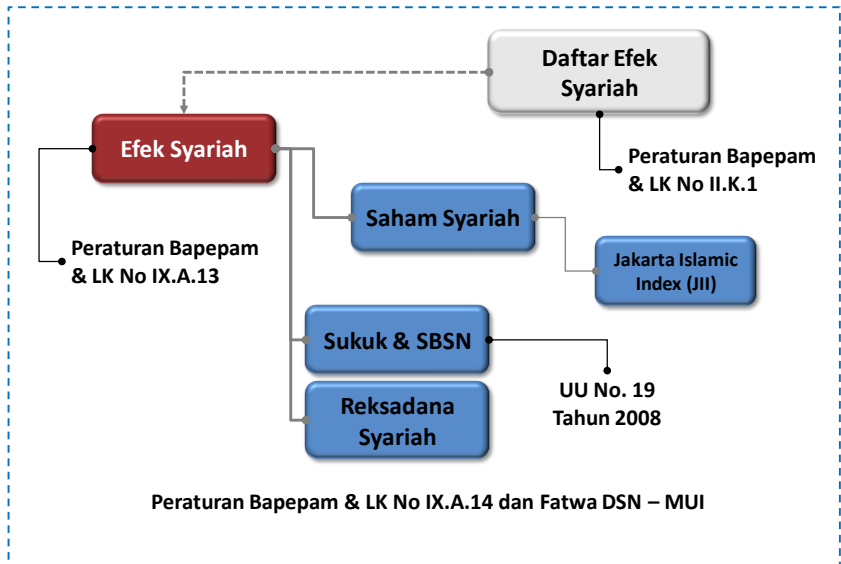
Daftar Efek Syariah

Efek Syariah

Peraturan Bapepam & LK No II.K.1

Saham Syariah

Jakarta Islamic Index (JII)

Peraturan Bapepam & LK No IX.A.13

Sukuk & SBSN

UU No. 19 Tahun 2008

Reksadana Syariah

Peraturan Bapepam & LK No IX.A.14 dan Fatwa DSN – MUI